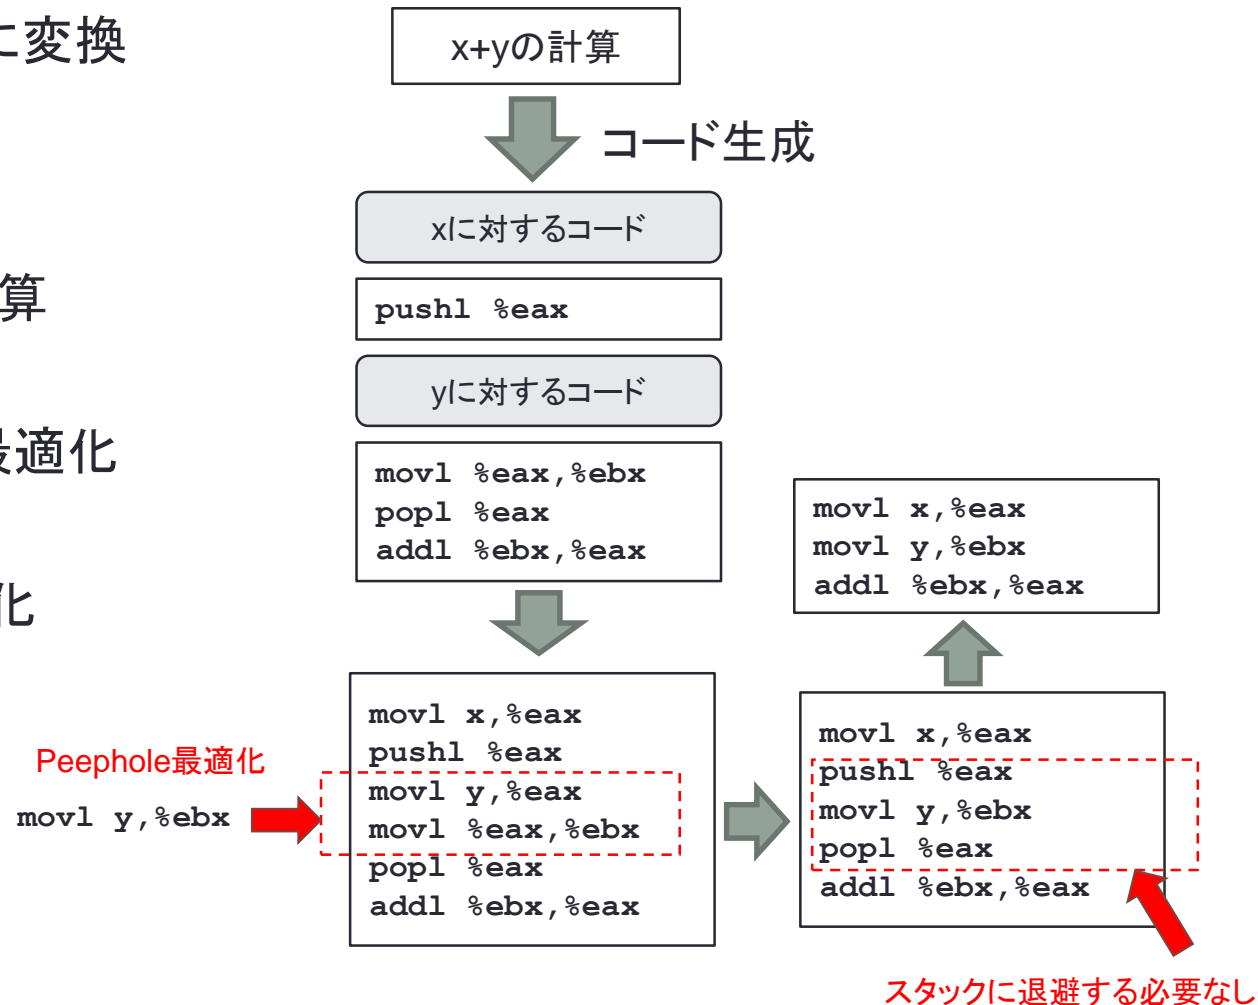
に変換

算

最適化

化

x+yの計算

コード生成

xに対するコード

pushl %eax

yに対するコード

movl %eax,%ebx
popl %eax
addl %ebx,%eax

movl x,%eax
movl y,%ebx
addl %ebx,%eax

Peephole最適化

movl y,%ebx

movl x,%eax
pushl %eax
movl y,%eax
movl %eax,%ebx
popl %eax
addl %ebx,%eax

movl x,%eax
pushl %eax
movl y,%ebx
popl %eax
addl %ebx,%eax

スタックに退避する必要なし